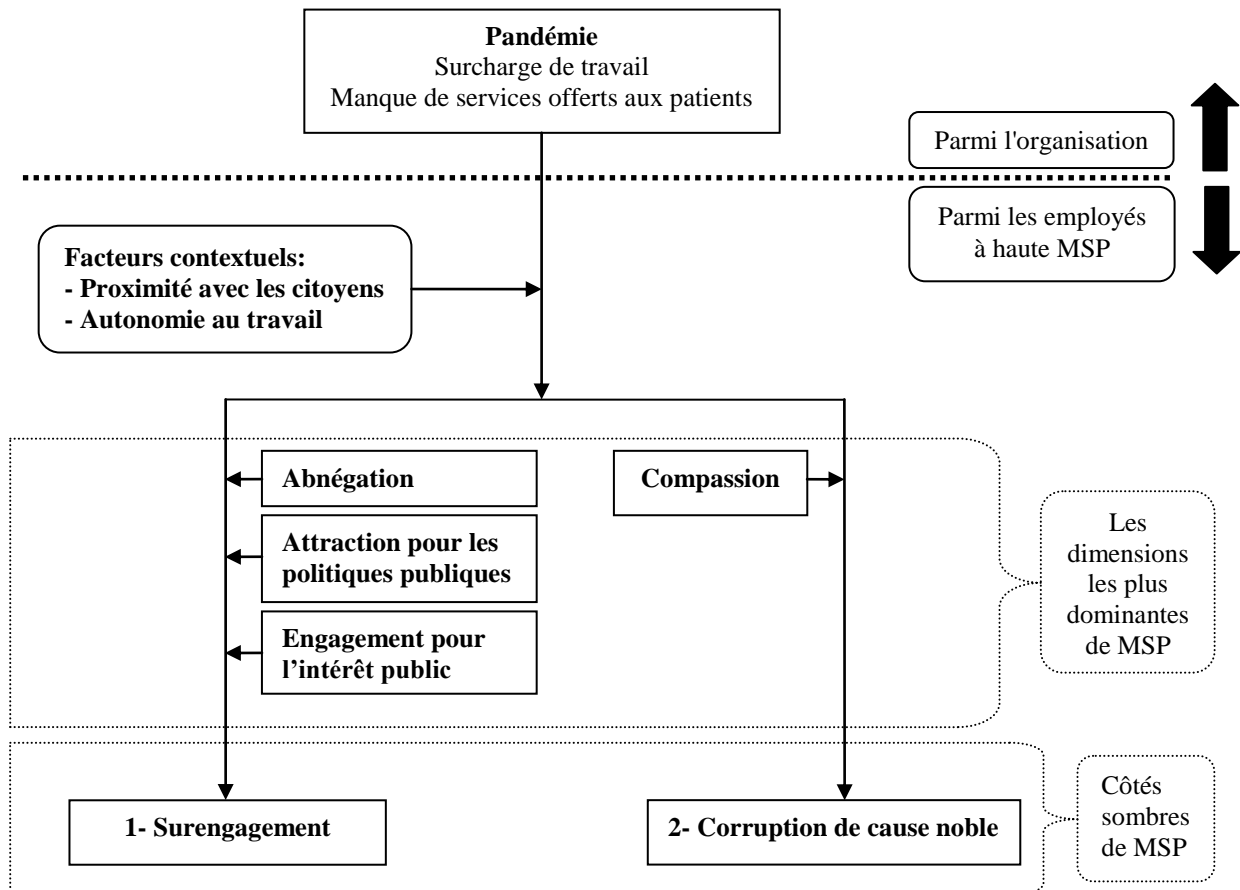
**Pandémie**
Surcharge de travail
Manque de services offerts aux patients

Parmi l'organisation

Parmi les employés à haute MSP

**Facteurs contextuels:**
**- Proximité avec les citoyens**
**- Autonomie au travail**

**Abnégation**

**Compassion**

**Attraction pour les politiques publiques**

**Engagement pour l'intérêt public**

Les dimensions les plus dominantes de MSP

**1- Surengagement**

**2- Corruption de cause noble**

Côtés sombres de MSP